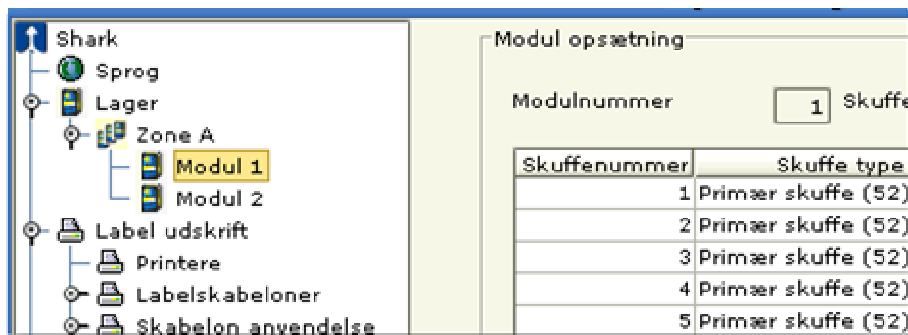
Shark
Sprog
Lager
Zone A
Modul 1
Modul 2
Label udskrift
Printere
Labelskabeloner
Skabelon anvendelse

Modul opsætning

Modulnummer 1 Skuffe

| Skuffenummer | Skuffe type |
|---|---|
| 1 | Primær skuffe (52) |
| 2 | Primær skuffe (52) |
| 3 | Primær skuffe (52) |
| 4 | Primær skuffe (52) |
| 5 | Primær skuffe (52) |